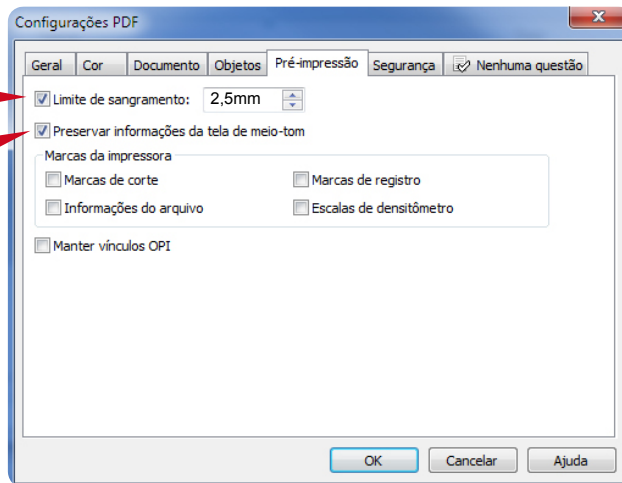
Configurações PDF

Geral | Cor | Documento | Objetos | Pré-impressão | Segurança | Nenhuma questão

Limite de sangramento: 2,5mm

Preservar informações da tela de meio-tom

Marcas da impressora

Marcas de corte

Marcas de registro

Informações do arquivo

Escalas de densitômetro

Manter vínculos OPI

OK

Cancelar

Ajuda